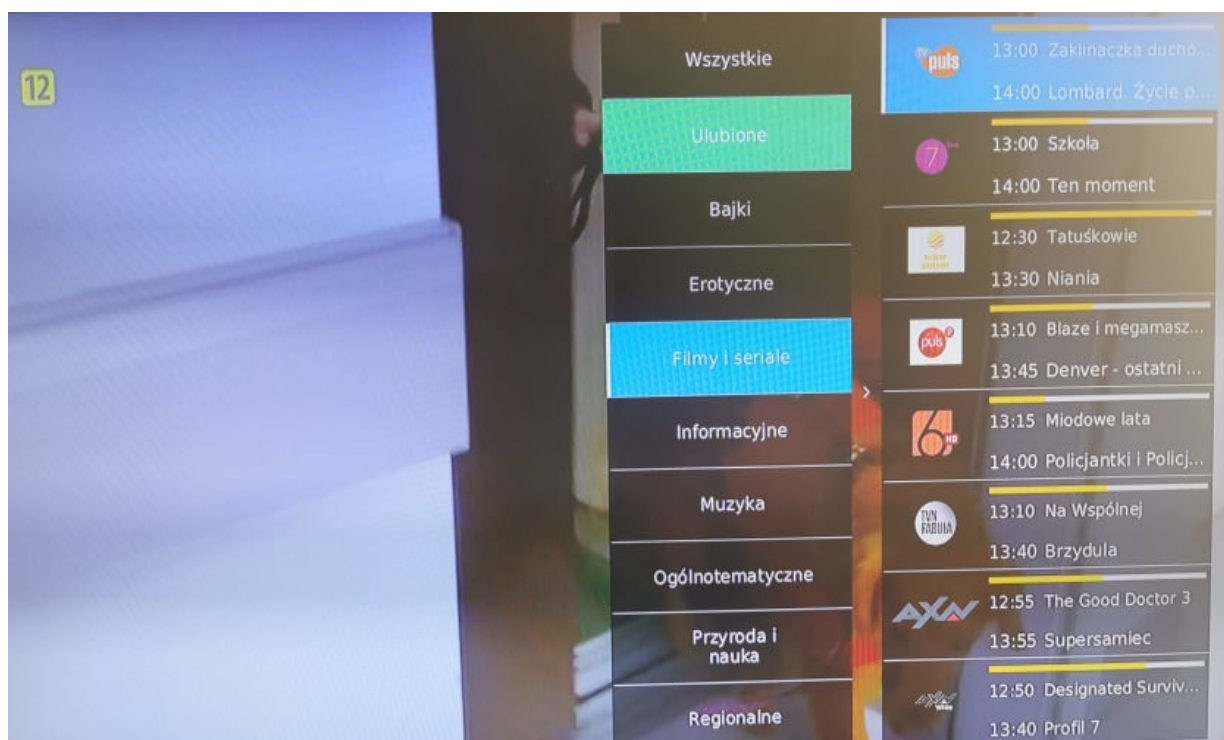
12

Wszystkie

Ulubione

Bajki

Erotyczne

Filmy i seriale

Informacyjne

Muzyka

Ogólnotematyczne

Przyroda i nauka

Regionalne

puls

13:00 Zaklinaczka duchó...

14:00 Lombard. Życie p...

7

13:00 Szkoła

14:00 Ten moment

super polsat

12:30 Tatuśkowie

13:30 Niania

puls 2

13:10 Blaze i megamasz...

13:45 Denver - ostatni ...

6 HD

13:15 Miodowe lata

14:00 Policjantki i Policj...

TVN FABUŁA

13:10 Na Wspólnej

13:40 Brzydula

AXN

12:55 The Good Doctor 3

13:55 Supersamiec

AXN white

12:50 Designated Surviv...

13:40 Profil 7